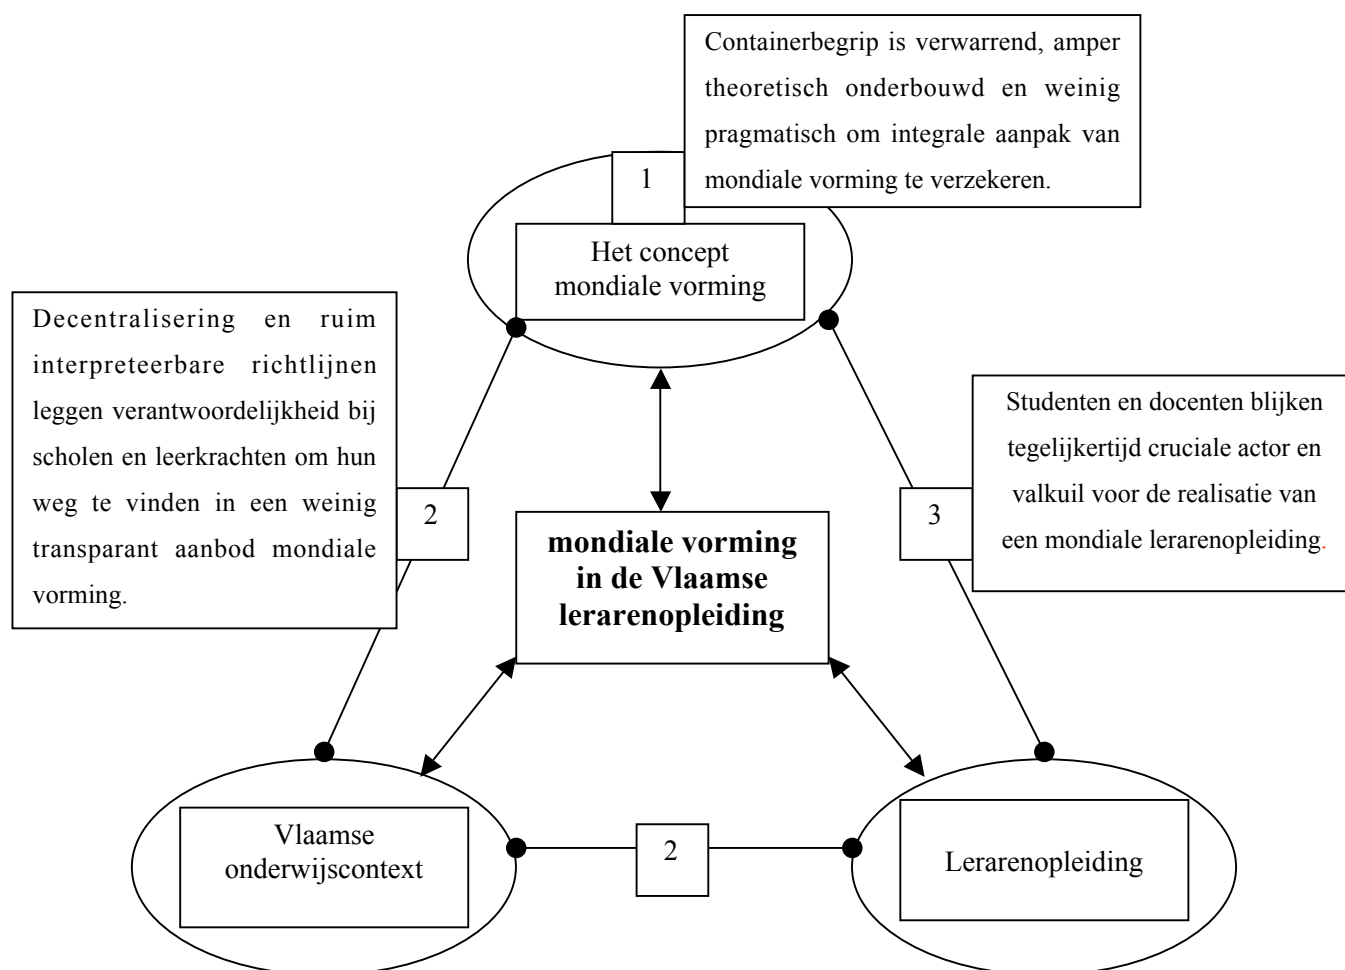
Containerbegrip is verwarrend, amper theoretisch onderbouwd en weinig pragmatisch om integrale aanpak van mondiale vorming te verzekeren.

1

Het concept mondiale vorming

Decentralisering en ruim interpreteerbare richtlijnen leggen verantwoordelijkheid bij scholen en leerkrachten om hun weg te vinden in een weinig transparant aanbod mondiale vorming.

2

mondiale vorming in de Vlaamse lerarenopleiding

3

Studenten en docenten blijken tegelijkertijd cruciale actor en valkuil voor de realisatie van een mondiale lerarenopleiding.

Vlaamse onderwijscontext

2

Lerarenopleiding